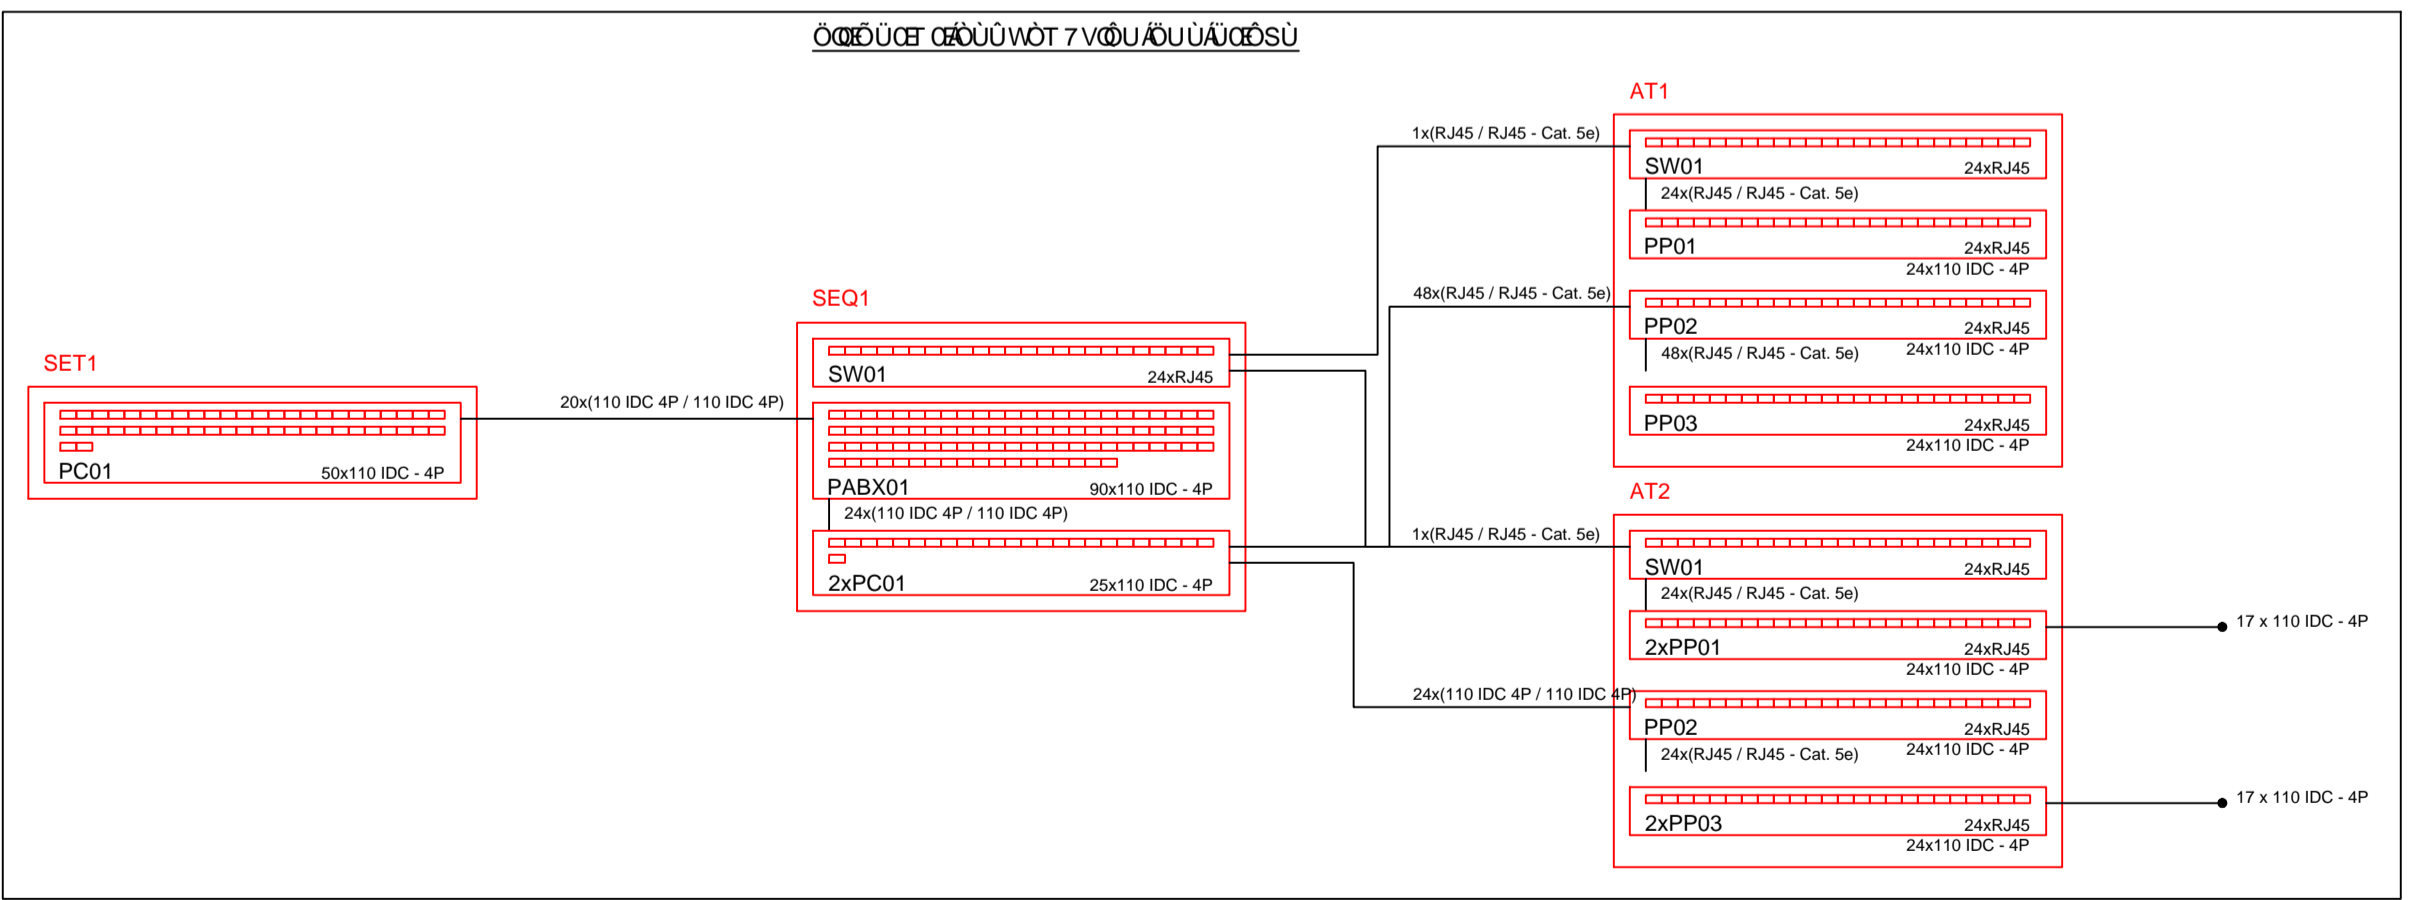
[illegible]

AT1

1x(RJ45 / RJ45 - Cat. 5e)

SW01 24xRJ45

24x(RJ45 / RJ45 - Cat. 5e)

PP01 24xRJ45
24x110 IDC - 4P

48x(RJ45 / RJ45 - Cat. 5e)

PP02 24xRJ45
24x110 IDC - 4P

48x(RJ45 / RJ45 - Cat. 5e)

PP03 24xRJ45
24x110 IDC - 4P

SEQ1

SW01 24xRJ45

SET1

20x(110 IDC 4P / 110 IDC 4P)

PC01 50x110 IDC - 4P

PABX01 90x110 IDC - 4P

24x(110 IDC 4P / 110 IDC 4P)

2xPC01 25x110 IDC - 4P

AT2

1x(RJ45 / RJ45 - Cat. 5e)

SW01 24xRJ45

24x(RJ45 / RJ45 - Cat. 5e)

2xPP01 24xRJ45
24x110 IDC - 4P

17 x 110 IDC - 4P

24x(110 IDC 4P / 110 IDC 4P)

PP02 24xRJ45
24x110 IDC - 4P

24x(RJ45 / RJ45 - Cat. 5e)

2xPP03 24xRJ45
24x110 IDC - 4P

17 x 110 IDC - 4P